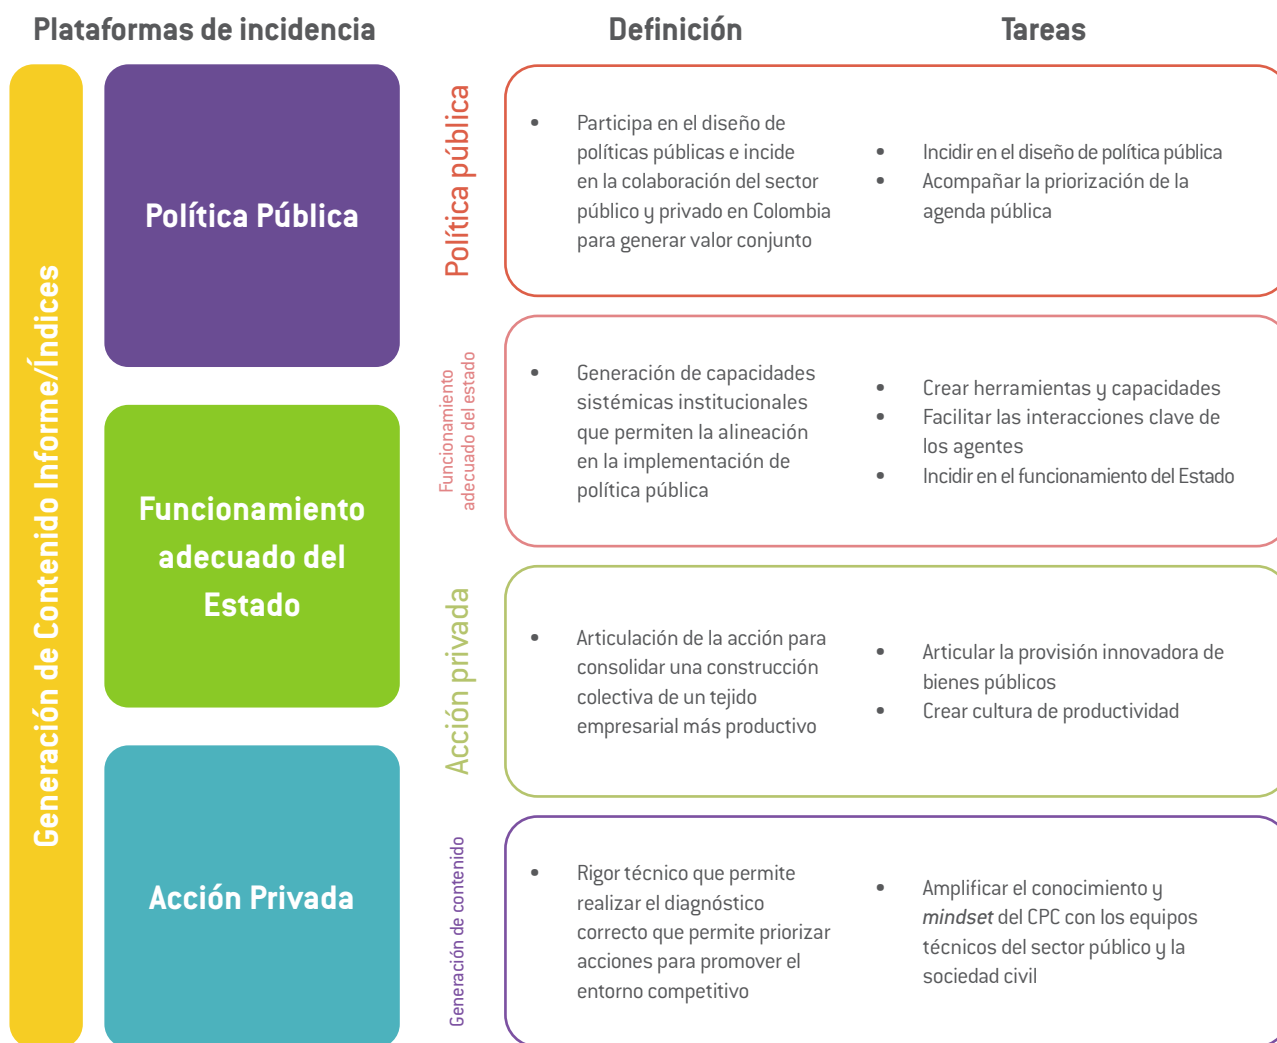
Plataformas de incidencia

Definición

Tareas

Generación de Contenido Informe/Índices

Política Pública

Funcionamiento adecuado del Estado

Acción Privada

Política pública

- Participa en el diseño de políticas públicas e incide en la colaboración del sector público y privado en Colombia para generar valor conjunto

- Incidir en el diseño de política pública
- Acompañar la priorización de la agenda pública

Funcionamiento adecuado del estado

- Generación de capacidades sistémicas institucionales que permiten la alineación en la implementación de política pública

- Crear herramientas y capacidades
- Facilitar las interacciones clave de los agentes
- Incidir en el funcionamiento del Estado

Acción privada

- Articulación de la acción para consolidar una construcción colectiva de un tejido empresarial más productivo

- Articular la provisión innovadora de bienes públicos
- Crear cultura de productividad

Generación de contenido

- Rigor técnico que permite realizar el diagnóstico correcto que permite priorizar acciones para promover el entorno competitivo

- Amplificar el conocimiento y *mindset* del CPC con los equipos técnicos del sector público y la sociedad civil